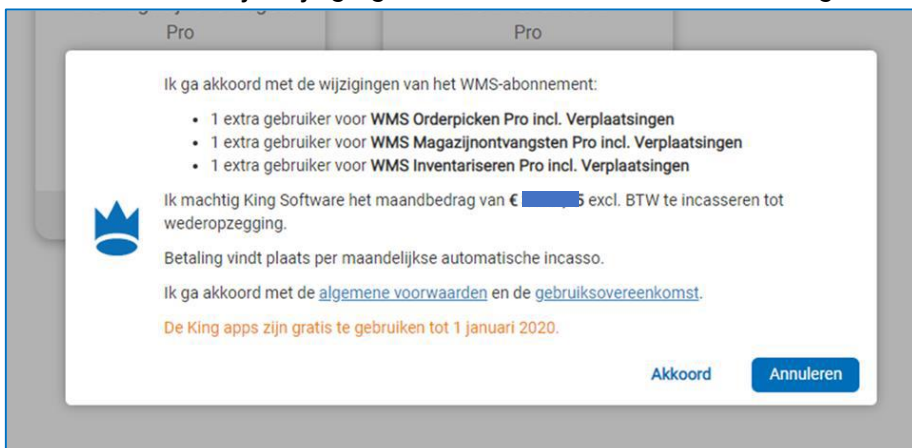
Pro

Pro

Ik ga akkoord met de wijzigingen van het WMS-abonnement:

• 1 extra gebruiker voor WMS Orderpicken Pro incl. Verplaatsingen
• 1 extra gebruiker voor WMS Magazijnontvangsten Pro incl. Verplaatsingen
• 1 extra gebruiker voor WMS Inventariseren Pro incl. Verplaatsingen

Ik machtig King Software het maandbedrag van € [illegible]5 excl. BTW te incasseren tot wederopzegging.

Betaling vindt plaats per maandelijkse automatische incasso.

Ik ga akkoord met de algemene voorwaarden en de gebruiksovereenkomst.

De King apps zijn gratis te gebruiken tot 1 januari 2020.

Akkoord

Annuleren